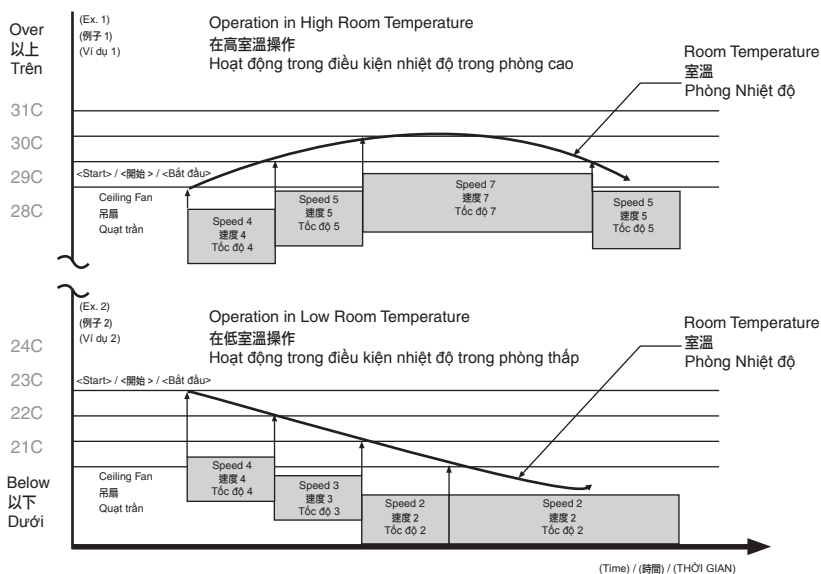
Over
以上
Trên

(Ex. 1)
(例子 1)
(Ví dụ 1)

Operation in High Room Temperature
在高室溫操作
Hoạt động trong điều kiện nhiệt độ trong phòng cao

Room Temperature
室溫
Phòng Nhiệt độ

31C
30C
29C
28C

<Start> / <開始> / <Bắt đầu>

Ceiling Fan
吊扇
Quạt trần

Speed 4
速度 4
Tốc độ 4

Speed 5
速度 5
Tốc độ 5

Speed 7
速度 7
Tốc độ 7

Speed 5
速度 5
Tốc độ 5

(Ex. 2)
(例子 2)
(Ví dụ 2)

Operation in Low Room Temperature
在低室溫操作
Hoạt động trong điều kiện nhiệt độ trong phòng thấp

Room Temperature
室溫
Phòng Nhiệt độ

24C
23C
22C
21C

<Start> / <開始> / <Bắt đầu>

Below
以下
Dưới

Ceiling Fan
吊扇
Quạt trần

Speed 4
速度 4
Tốc độ 4

Speed 3
速度 3
Tốc độ 3

Speed 2
速度 2
Tốc độ 2

Speed 2
速度 2
Tốc độ 2

(Time) / (時間) / (THỜI GIAN)